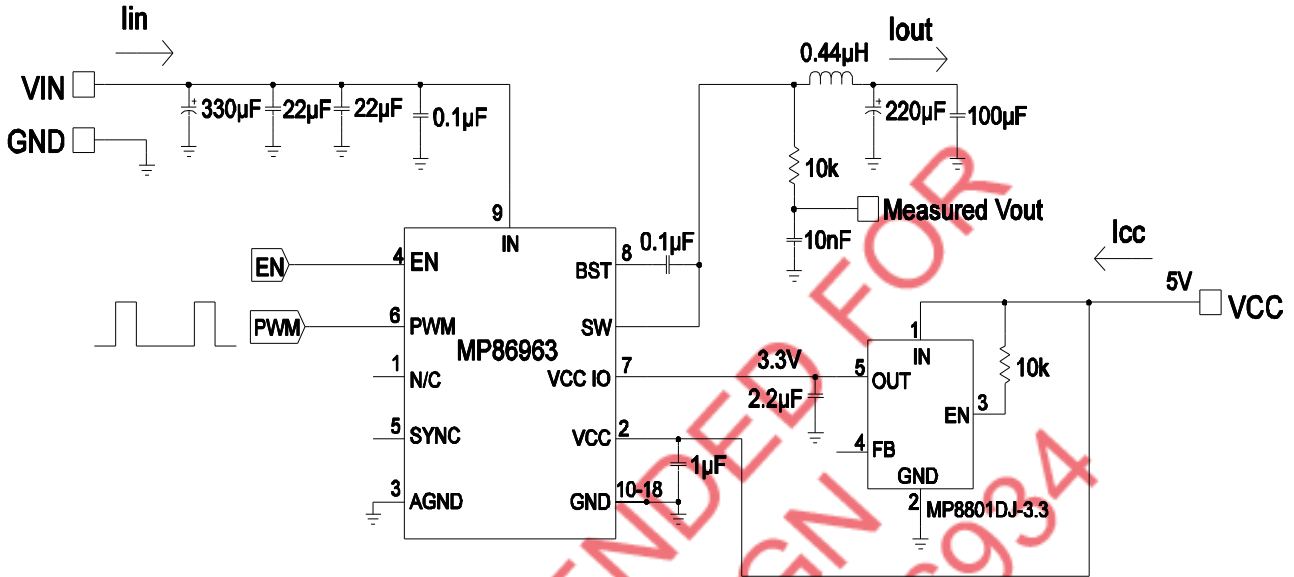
Iin

VIN

GND

330µF 22µF 22µF 0.1µF

0.44µH

Iout

220µF 100µF

10k

Measured Vout

10nF

Icc

5V

VCC

9

IN

EN

4 EN

PWM

6 PWM

1 N/C

5 SYNC

3 AGND

MP86963

8 BST

0.1µF

SW

7 VCC IO

2 VCC

1µF

10-18 GND

3.3V

2.2µF

1 IN

5 OUT

4 FB

GND

2

EN 3

10k

MP8801DJ-3.3

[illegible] NDED FOR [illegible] GN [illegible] 934